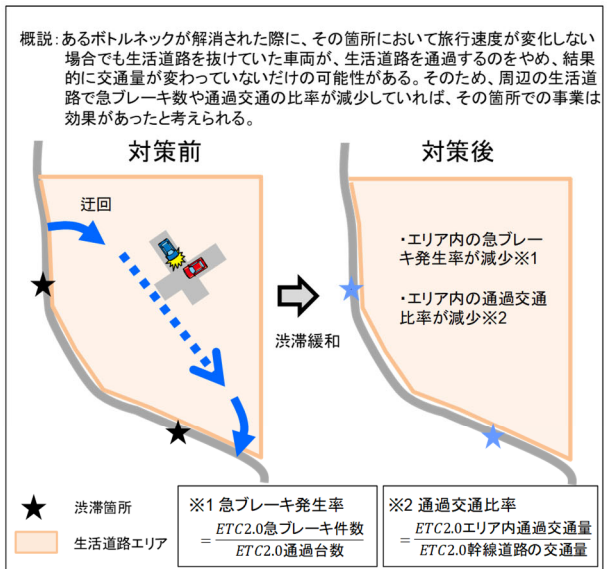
概説：あるボトルネックが解消された際に、その箇所において旅行速度が変化しない場合でも生活道路を抜けていた車両が、生活道路を通過するのをやめ、結果的に交通量が変わっていないだけの可能性がある。そのため、周辺の生活道路で急ブレーキ数や通過交通の比率が減少していれば、その箇所での事業は効果があったと考えられる。

対策前

迂回

対策後

・エリア内の急ブレーキ発生率が減少※1

・エリア内の通過交通比率が減少※2

渋滞緩和

渋滞箇所

生活道路エリア

※1 急ブレーキ発生率
$= \frac{ETC2.0\text{急ブレーキ件数}}{ETC2.0\text{通過台数}}$

※2 通過交通比率
$= \frac{ETC2.0\text{エリア内通過交通量}}{ETC2.0\text{幹線道路の交通量}}$